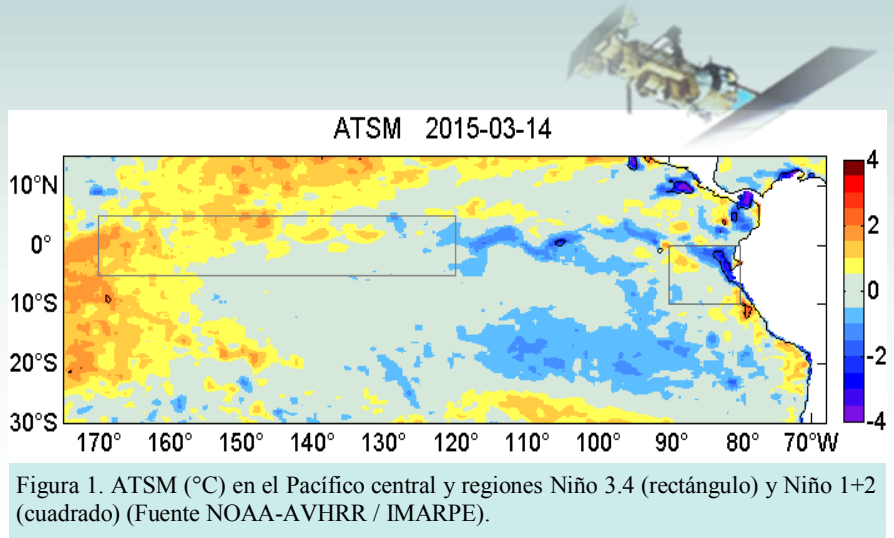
ATSM 2015-03-14

10°N
0°
10°S
20°S
30°S

170° 160° 150° 140° 130° 120° 110° 100° 90° 80° 70°W

4
2
0
-2
-4

Figura 1. ATSM (°C) en el Pacífico central y regiones Niño 3.4 (rectángulo) y Niño 1+2 (cuadrado) (Fuente NOAA-AVHRR / IMARPE).